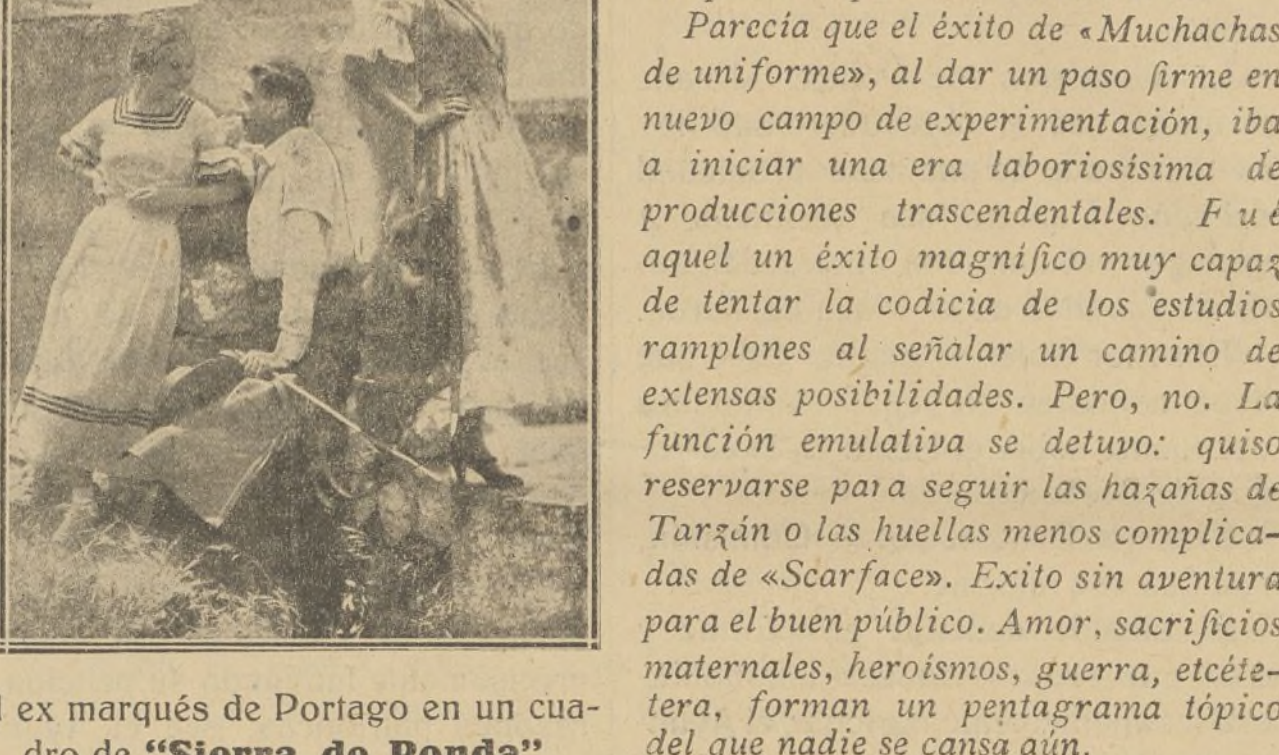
Parecía que el éxito de «Muchachas de uniforme», al dar un paso firme en nuevo campo de experimentación, iba a iniciar una era laboriosísima de producciones trascendentales. Fué aquel un éxito magnífico muy capaz de tentar la codicia de los estudios ramplones al señalar un camino de extensas posibilidades. Pero, no. La función emulativa se detuvo: quiso reservarse para seguir las hazañas de Tarzán o las huellas menos complicadas de «Scarface». Exito sin aventura para el buen público. Amor, sacrificios maternales, heroísmos, guerra, etcétetera, forman un pentagrama tópico del que nadie se cansa aún.

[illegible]l ex marqués de Portago en un cuadro de "Sierra de Ronda"